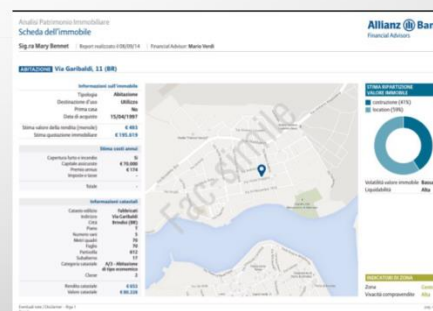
Analisi Patrimonio Immobiliare
Scheda dell'immobile

Allianz Bank
Financial Advisors

Sig.ra Mary Bennet | Report realizzato il 08/09/14 | Financial Advisor: Mario Verdi

ABITAZIONE Via Garibaldi, 11 (BR)

Informazioni sull'immobile

| | |
|---|---|
| Tipologia | Abitazione |
| Destinazione d'uso | Utilizzo |
| Prima casa | No |
| Data di acquisto | 15/04/1997 |
| Stima valore della rendita (mensile) | € 463 |
| Stima quotazione immobiliare | € 195.018 |

Stima costi annui

| | |
|---|---|
| Copertura furto e incendio | Si |
| Capitale assicurato | € 70.000 |
| Premio annuo | € 174 |
| Imposte e tasse | |
| Totale | - |

Informazioni catastali

| | |
|---|---|
| Catasto edilizio | Fabbricati |
| Indirizzo | Via Garibaldi |
| Città | Brindisi (BR) |
| Piano | 1 |
| Numero vani | 5 |
| Metri quadri | 78 |
| Foglio | 70 |
| Particella | 812 |
| Subalterno | 17 |
| Categoria catastale | A/3 - Abitazione di tipo economico |
| Classe | 2 |
| Rendita catastale | € 653 |
| Valore catastale | € 90.226 |

Fac simile

STIMA RIPARTIZIONE VALORE IMMOBILE
costruzione (47%)
location (53%)

Volatilità valore immobile Bassa
Liquidabilità Alta

INDICATORI DI ZONA
Zona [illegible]
Vivacità compravendite Alta

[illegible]